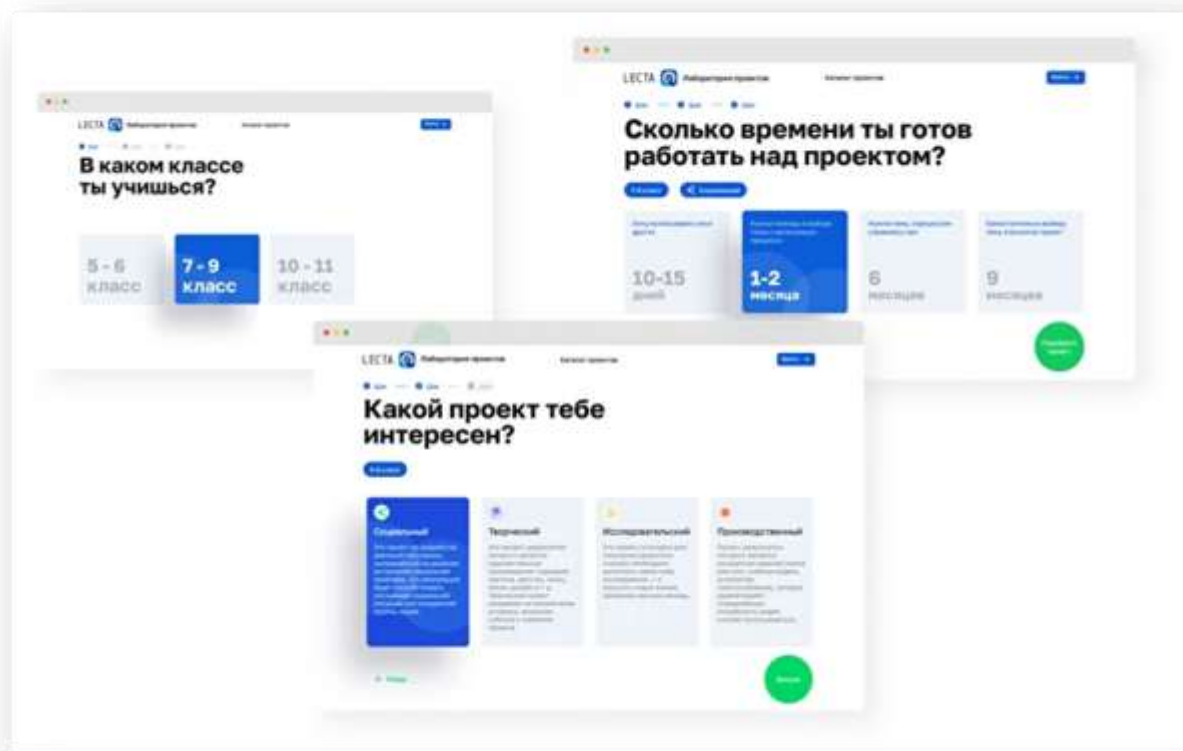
LECTA Лаборатория проектов

В каком классе ты учишься?

5 - 6 класс

7 - 9 класс

10 - 11 класс

LECTA Лаборатория проектов

Сколько времени ты готов работать над проектом?

10-15 дней

1-2 месяца

6 месяцев

9 месяцев

LECTA Лаборатория проектов

Какой проект тебе интересен?

Социальный

Творческий

Исследовательский

Производственный